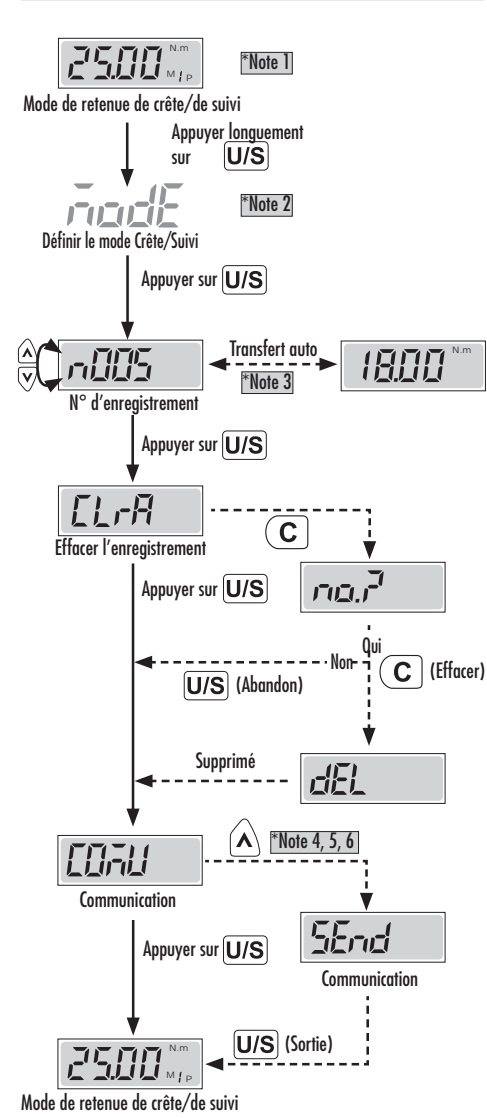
25.00 N.m M f P

*Note 1

Mode de retenue de crête/de suivi

Appuyer longuement sur U/S

ModE

*Note 2

Définir le mode Crête/Suivi

Appuyer sur U/S

n005

Transfert auto

*Note 3

18.00 N.m

N° d'enregistrement

Appuyer sur U/S

CLrA

Effacer l'enregistrement

C

Appuyer sur U/S

no.P

Oui

Non

C (Effacer)

U/S (Abandon)

Supprimé

dEL

COMU

^ *Note 4, 5, 6

Communication

Appuyer sur U/S

SEnd

Communication

U/S (Sortie)

25.00 N.m M f P

Mode de retenue de crête/de suivi